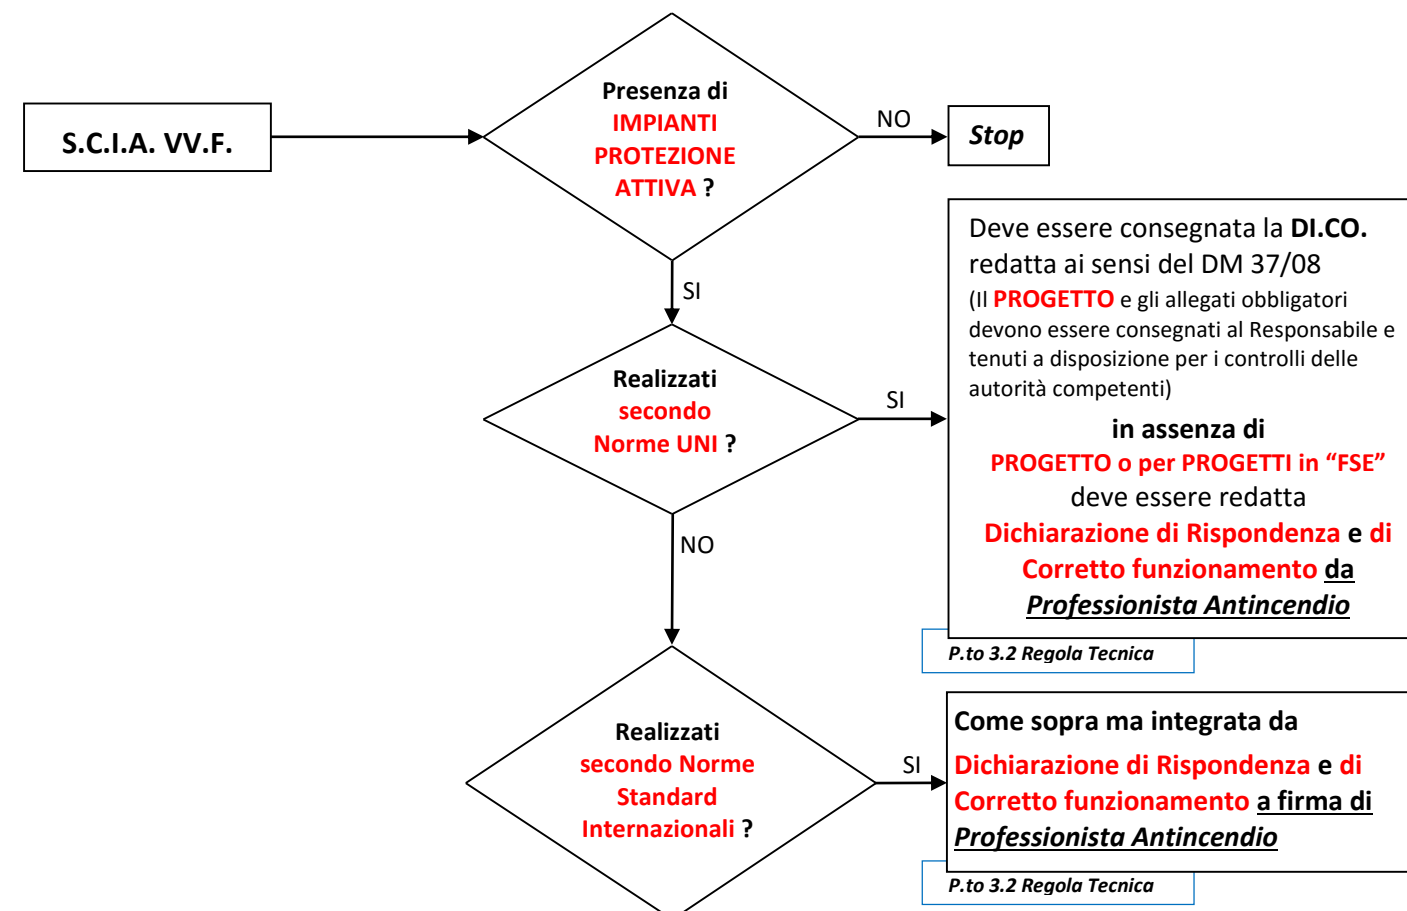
S.C.I.A. VV.F.

Presenza di IMPIANTI PROTEZIONE ATTIVA ?

NO

Stop

SI

Realizzati secondo Norme UNI ?

SI

Deve essere consegnata la DI.CO. redatta ai sensi del DM 37/08
(Il PROGETTO e gli allegati obbligatori devono essere consegnati al Responsabile e tenuti a disposizione per i controlli delle autorità competenti)

in assenza di
PROGETTO o per PROGETTI in “FSE”
deve essere redatta
Dichiarazione di Rispondenza e di Corretto funzionamento da Professionista Antincendio

P.to 3.2 Regola Tecnica

NO

Realizzati secondo Norme Standard Internazionali ?

SI

Come sopra ma integrata da
Dichiarazione di Rispondenza e di Corretto funzionamento a firma di Professionista Antincendio

P.to 3.2 Regola Tecnica